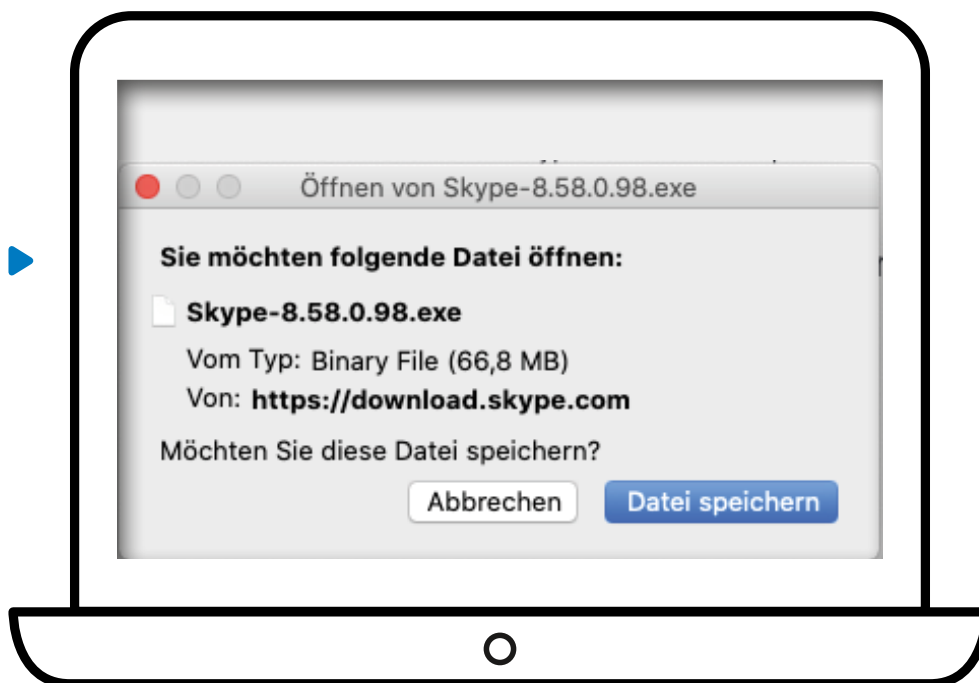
Öffnen von Skype-8.58.0.98.exe

Sie möchten folgende Datei öffnen:

Skype-8.58.0.98.exe

Vom Typ: Binary File (66,8 MB)

Von: https://download.skype.com

Möchten Sie diese Datei speichern?

Abbrechen

Datei speichern